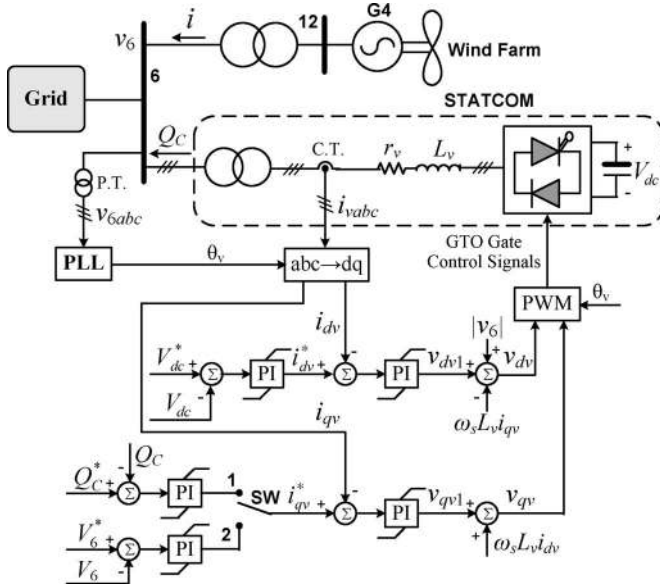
$v_6$
$i$
12
G4
Wind Farm
Grid
6
STATCOM
$Q_C$
C.T.
$r_v$
$L_v$
$V_{dc}$
+
-
P.T.
$v_{6abc}$
$i_{vabc}$
GTO Gate Control Signals
PLL
$\theta_v$
abc→dq
PWM
$\theta_v$
$i_{dv}$
$|v_6|$
$V_{dc}^*$
+
$\Sigma$
PI
$i_{dv}^*$
+
$\Sigma$
-
PI
$v_{dv1}$
+
$\Sigma$
+
$v_{dv}$
$V_{dc}$
-
-
$\omega_s L_v i_{qv}$
$i_{qv}$
$Q_C$
$Q_C^*$
+
$\Sigma$
-
PI
1
SW
$i_{qv}^*$
+
$\Sigma$
-
PI
$v_{qv1}$
$\Sigma$
$v_{qv}$
$V_6^*$
+
$\Sigma$
PI
2
$V_6$
-
+
$\omega_s L_v i_{dv}$